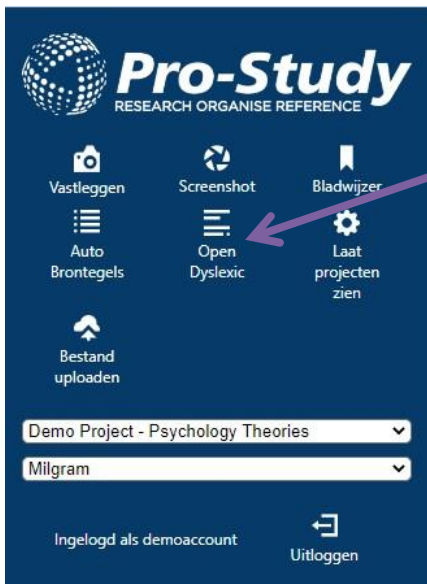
Pro-Study
RESEARCH ORGANISE REFERENCE

Vastleggen
Screenshot
Bladwijzer
Auto Brontegels
Open Dyslexic
Laat projecten zien
Bestand uploaden

Demo Project - Psychology Theories
Milgram

Ingelogd als demoaccount
Uitloggen